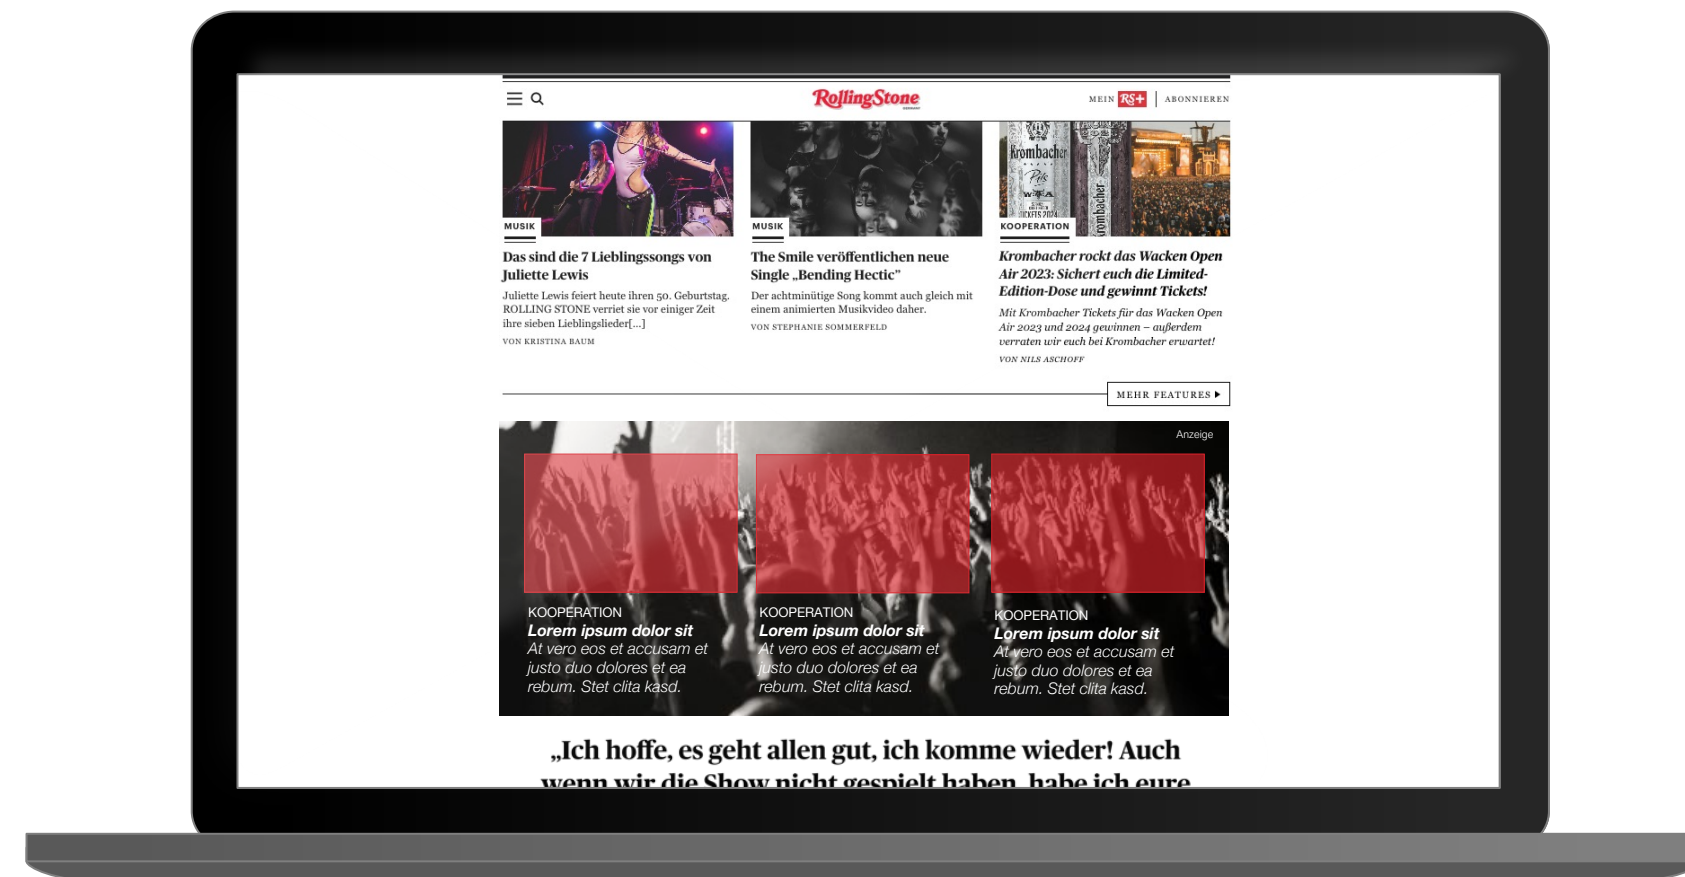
RollingStone

MEIN RS+ | ABONNIEREN

MUSIK

Das sind die 7 Lieblingssongs von Juliette Lewis

Juliette Lewis feiert heute ihren 50. Geburtstag. ROLLING STONE verriet sie vor einiger Zeit ihre sieben Lieblingslieder[...]

VON KRISTINA BAUM

MUSIK

The Smile veröffentlichen neue Single „Bending Hectic"

Der achtminütige Song kommt auch gleich mit einem animierten Musikvideo daher.

VON STEPHANIE SOMMERFELD

Krombacher

KOOPERATION

Krombacher rockt das Wacken Open Air 2023: Sichert euch die Limited-Edition-Dose und gewinnt Tickets!

Mit Krombacher Tickets für das Wacken Open Air 2023 und 2024 gewinnen – außerdem verraten wir euch bei Krombacher erwartet!

VON NILS ASCHOFF

MEHR FEATURES ▸

Anzeige

KOOPERATION
Lorem ipsum dolor sit
At vero eos et accusam et justo duo dolores et ea rebum. Stet clita kasd.

KOOPERATION
Lorem ipsum dolor sit
At vero eos et accusam et justo duo dolores et ea rebum. Stet clita kasd.

KOOPERATION
Lorem ipsum dolor sit
At vero eos et accusam et justo duo dolores et ea rebum. Stet clita kasd.

„Ich hoffe, es geht allen gut, ich komme wieder! Auch wenn wir die Show nicht gespielt haben, habe ich eure